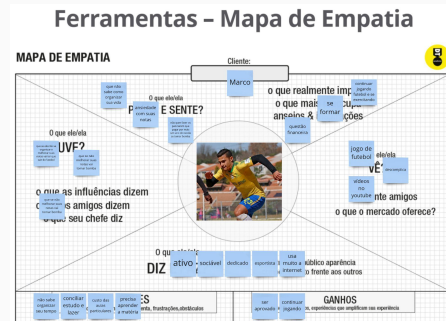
Ferramentas – Mapa de Empatia

MAPA DE EMPATIA

Cliente:

Marco

O que ele/ela PENSA E SENTE?

o que realmente importa
o que mais o preocupa
anseios & aspirações

O que ele/ela OUVE?

o que as influências dizem
o que os amigos dizem
o que seu chefe diz

O que ele/ela VÊ?

ambiente
amigos
o que o mercado oferece?

O que ele/ela DIZ E FAZ?

atitude em público aparência
comportamento frente aos outros

DORES
medos, frustrações, obstáculos

GANHOS
necessidades, experiências que amplificam sua experiência

se formar

continuar jogando

questão financeira

jogo de futebol

vídeos no youtube

ativo

sociável

dedicado

esportista

usa muito a internet

não sabe organizar seu tempo

conciliar estudo e lazer

precisa aprender a matéria

ser aprovado

continuar jogando

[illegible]